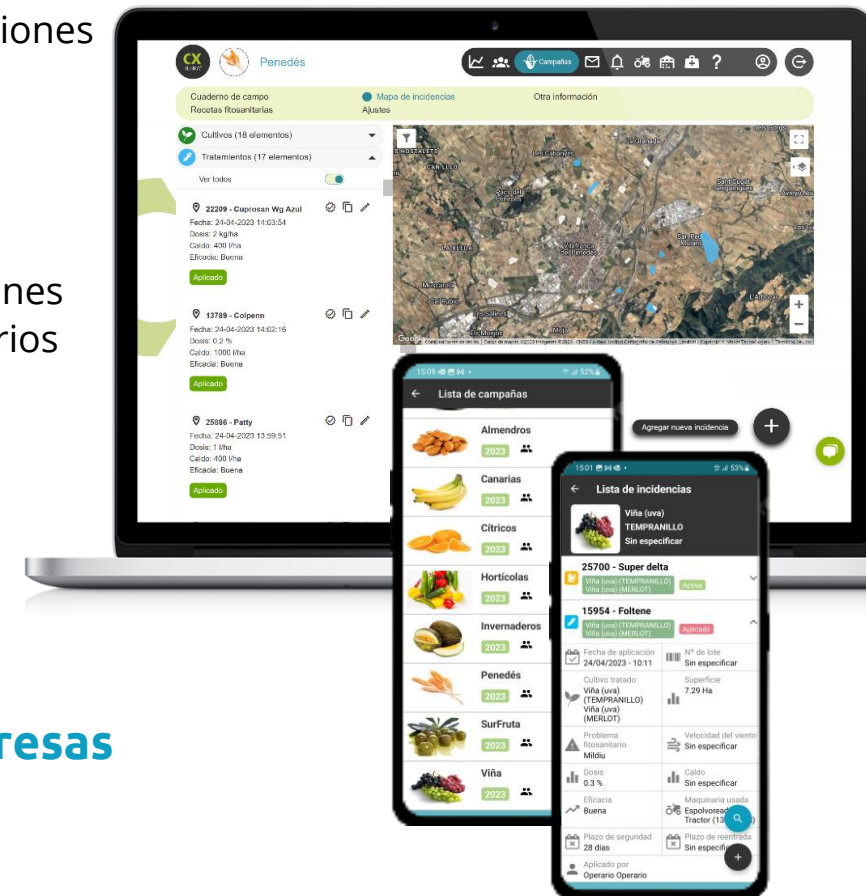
iones

nes
rios

resas

CX
Penedés
Campañas
?
Cuaderno de campo
Recetas fitosanitarias
Mapa de incidencias
Ajustes
Otra información
Cultivos (18 elementos)
Tratamientos (17 elementos)
Ver todos
22209 - Cuprosan Wg Azul
Fecha: 24-04-2023 14:03:54
Dosis: 2 kg/ha
Caldo: 400 l/ha
Eficacia: Buena
Aplicado
13789 - Colpenn
Fecha: 24-04-2023 14:02:16
Dosis: 0.2 %
Caldo: 1000 l/ha
Eficacia: Buena
Aplicado
25886 - Patty
Fecha: 24-04-2023 13:59:51
Dosis: 1 l/ha
Caldo: 400 l/ha
Eficacia: Buena
Aplicado
Agregar nueva incidencia

15:09
52%
Lista de campañas
Almendros
2023
Canarias
2023
Cítricos
2023
Hortícolas
2023
Invernaderos
2023
Penedés
2023
SurFruta
2023
Viña
2023

15:01
53%
Lista de incidencias
Viña (uva)
TEMPRANILLO
Sin especificar
25700 - Super delta
Viña (uva) (TEMPRANILLO)
Viña (uva) (MERLOT)
Activa
15954 - Foltene
Viña (uva) (TEMPRANILLO)
Viña (uva) (MERLOT)
Aplicado
Fecha de aplicación
24/04/2023 - 10:11
Nº de lote
Sin especificar
Cultivo tratado
Viña (uva) (TEMPRANILLO)
Viña (uva) (MERLOT)
Superficie
7.29 Ha
Problema fitosanitario
Mildiu
Velocidad del viento
Sin especificar
Dosis
0.3 %
Caldo
Sin especificar
Eficacia
Buena
Maquinaria usada
Espolvoread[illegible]
Tractor (13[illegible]
Plazo de seguridad
28 días
Plazo de reentrada
Sin especific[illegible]
Aplicado por
Operario Operario